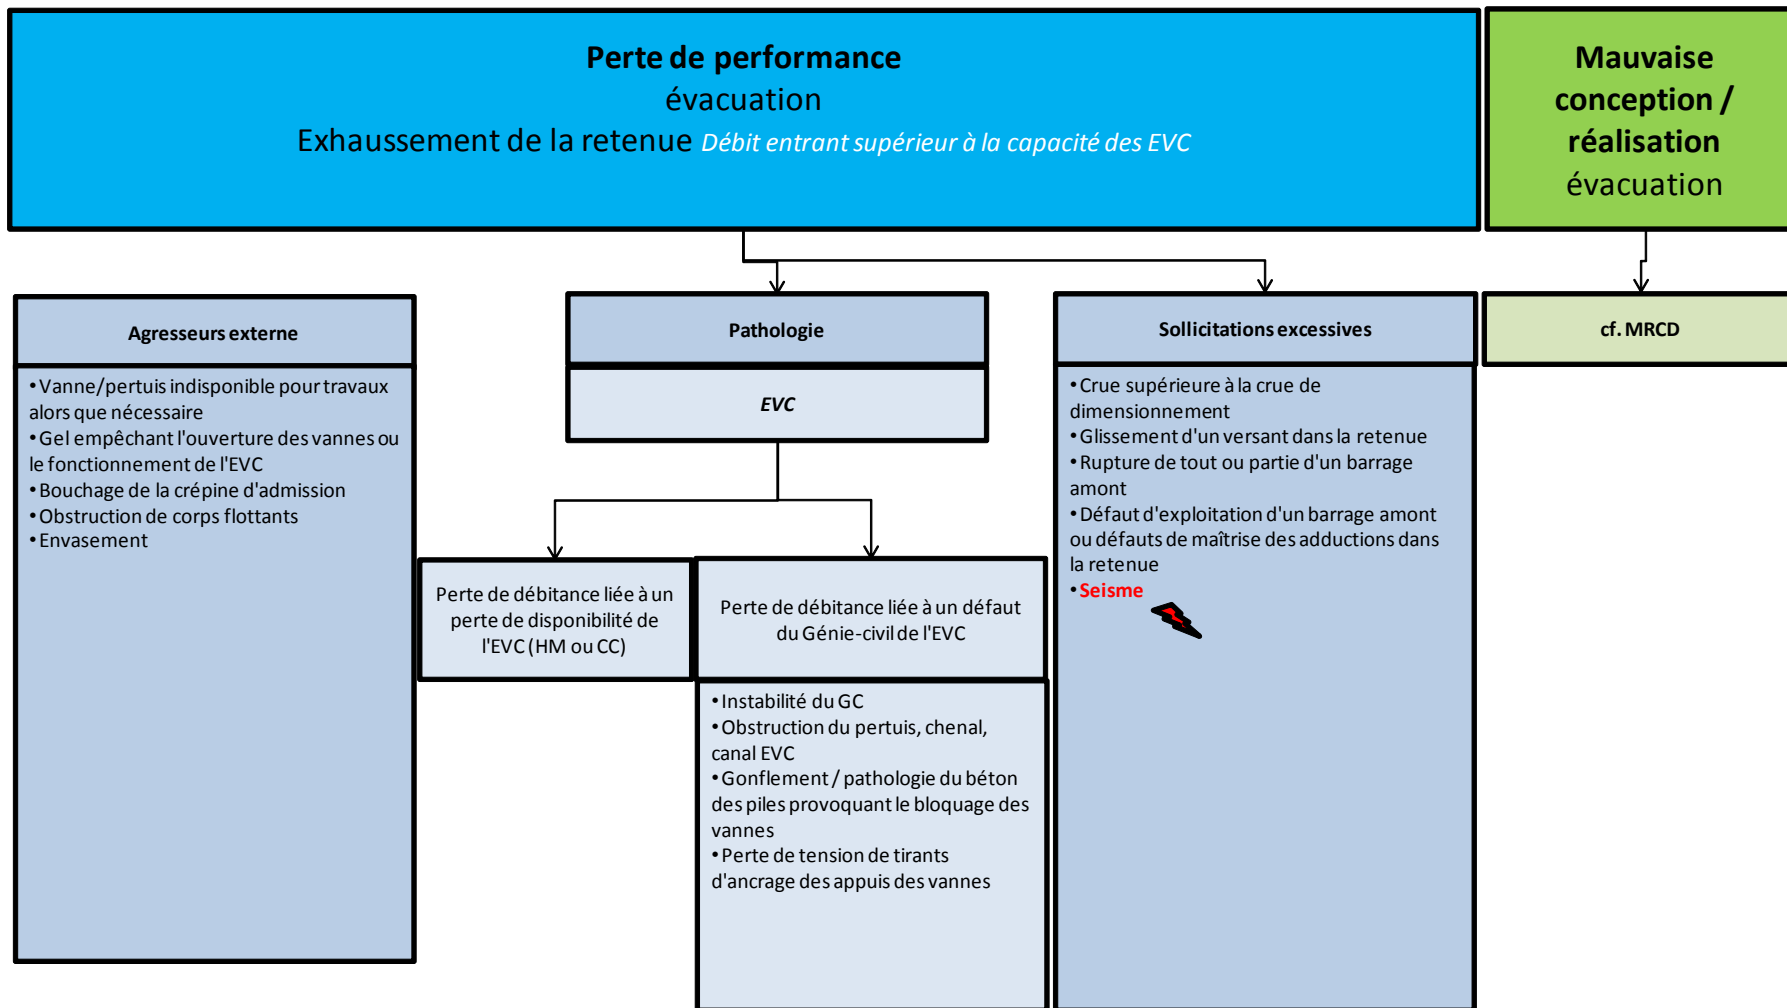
Perte de performance
évacuation
Exhaussement de la retenue *Débit entrant supérieur à la capacité des EVC*

Mauvaise conception / réalisation
évacuation

Agresseurs externe

• Vanne/pertuis indisponible pour travaux alors que nécessaire
• Gel empêchant l'ouverture des vannes ou le fonctionnement de l'EVC
• Bouchage de la crépine d'admission
• Obstruction de corps flottants
• Envasement

Pathologie

EVC

Perte de débitance liée à un perte de disponibilité de l'EVC (HM ou CC)

Perte de débitance liée à un défaut du Génie-civil de l'EVC

• Instabilité du GC
• Obstruction du pertuis, chenal, canal EVC
• Gonflement / pathologie du béton des piles provoquant le bloquage des vannes
• Perte de tension de tirants d'ancrage des appuis des vannes

Sollicitations excessives

• Crue supérieure à la crue de dimensionnement
• Glissement d'un versant dans la retenue
• Rupture de tout ou partie d'un barrage amont
• Défaut d'exploitation d'un barrage amont ou défauts de maîtrise des adductions dans la retenue
• Seisme

cf. MRCD